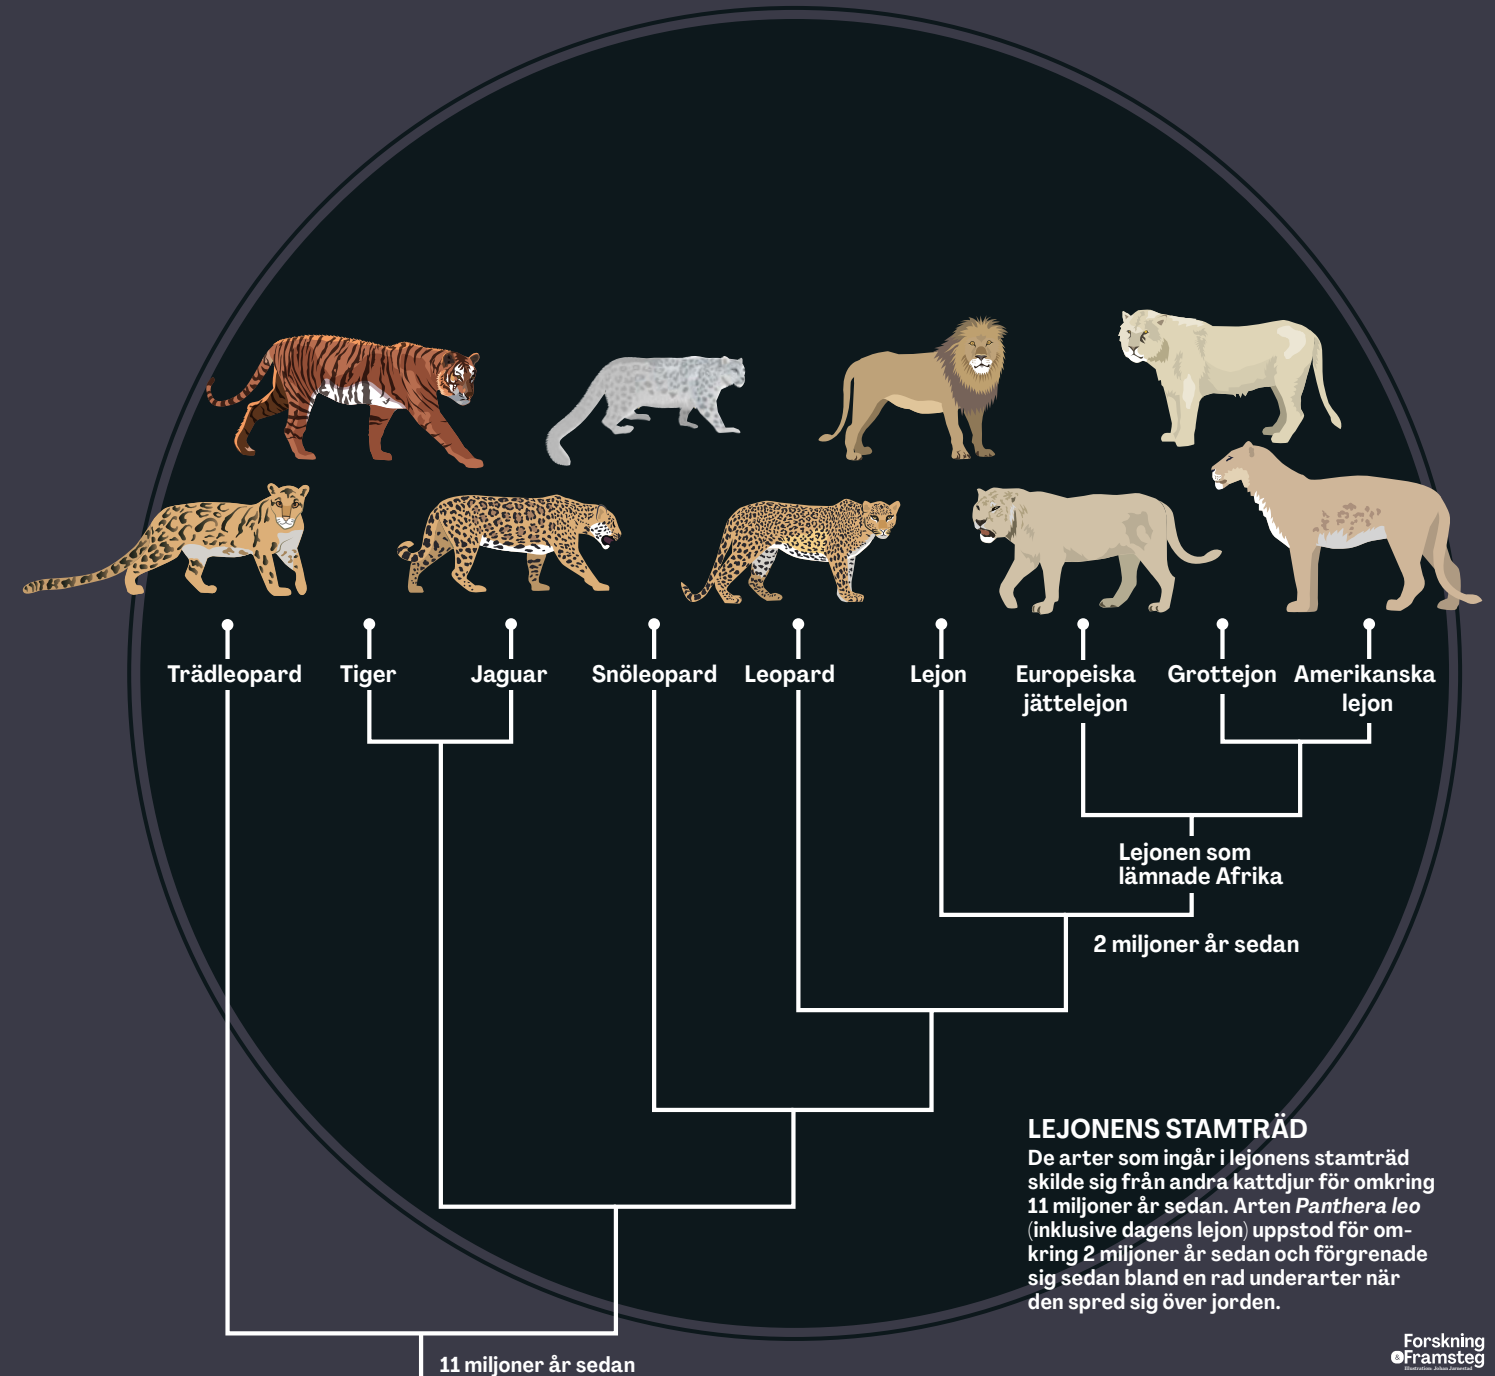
Trädleopard

Tiger

Jaguar

Snöleopard

Leopard

Lejon

Europeiska jättelejon

Grottejon

Amerikanska lejon

Lejonen som lämnade Afrika

2 miljoner år sedan

LEJONENS STAMTRÄD

De arter som ingår i lejonens stamträd skilde sig från andra kattdjur för omkring 11 miljoner år sedan. Arten *Panthera leo* (inklusive dagens lejon) uppstod för omkring 2 miljoner år sedan och förgrenade sig sedan bland en rad underarter när den spred sig över jorden.

11 miljoner år sedan

Forskning Framsteg

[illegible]